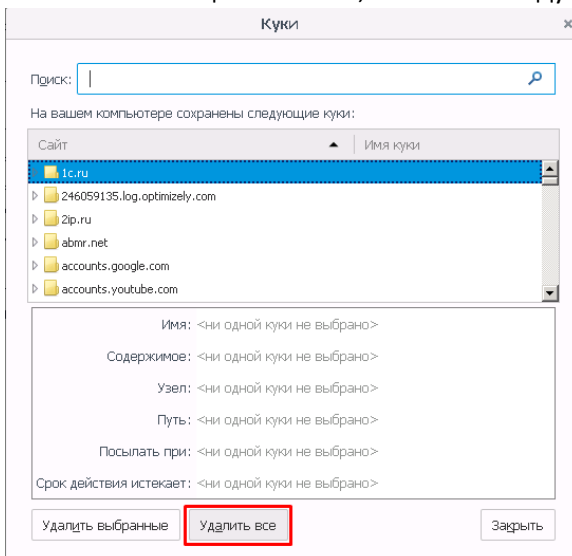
Куки

Поиск:

На вашем компьютере сохранены следующие куки:

| Сайт | Имя куки |
|---|---|
| 1c.ru | |
| 246059135.log.optimizely.com | |
| 2ip.ru | |
| abmr.net | |
| accounts.google.com | |
| accounts.youtube.com | |

Имя: <ни одной куки не выбрано>
Содержимое: <ни одной куки не выбрано>
Узел: <ни одной куки не выбрано>
Путь: <ни одной куки не выбрано>
Посылать при: <ни одной куки не выбрано>
Срок действия истекает: <ни одной куки не выбрано>

Удалить выбранные
Удалить все
Закрыть